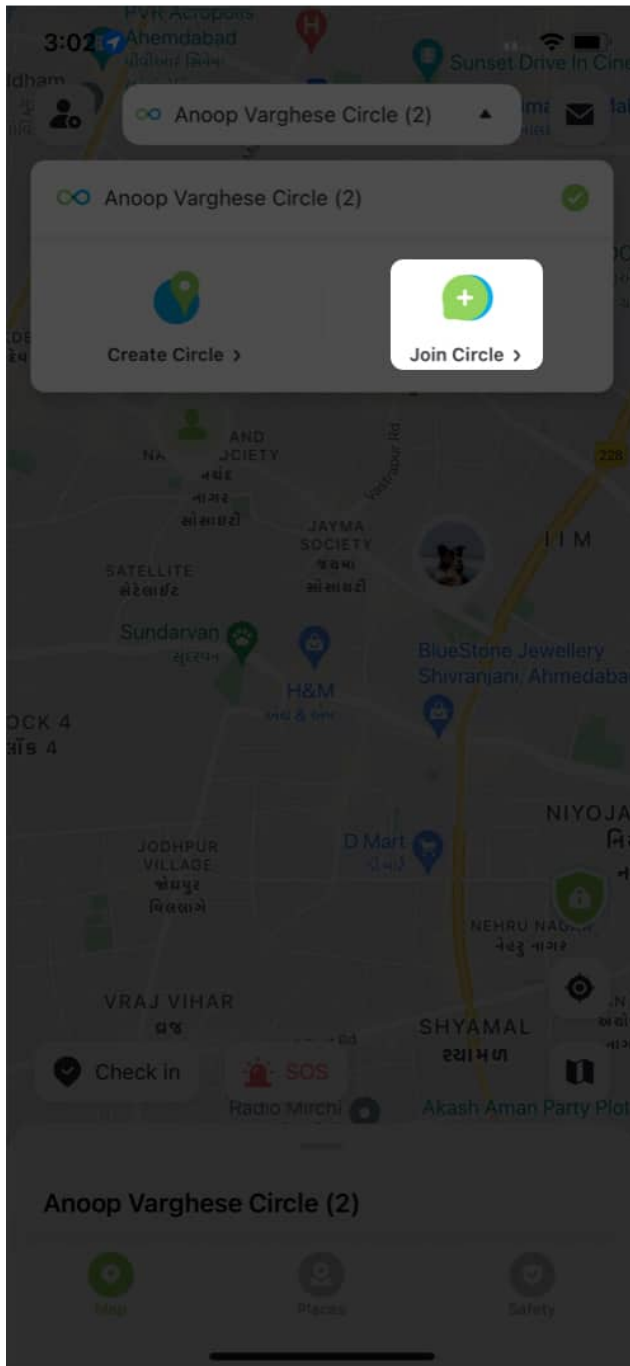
3:02

PVR Acropolis Ahemdabad

Sunset Drive In Cine

Anoop Varghese Circle (2)

Anoop Varghese Circle (2)

Create Circle >

Join Circle >

AND
NA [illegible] CIETY
નંદ
નગર
સોસાયટી

Vastrapur Rd

228

JAYMA
SOCIETY
જયમા
સોસાયટી

SATELLITE
સેટેલાઇટ

IIM

Sundarvan
સુંદરવન

H&M
એચ & એમ

BlueStone Jewellery
Shivranjani, Ahmedaba

OCK 4
લૉક 4

NIYOJA

JODHPUR
VILLAGE
જોધપુર
વિલેજ

D Mart
ડી માર્ટ

NEHRU NAGAR
નેહરુ નગર

VRAJ VIHAR
વ્રજ

SHYAMAL
શ્યામલ

Check in

SOS

Radio Mirchi

Akash Aman Party Plot

Anoop Varghese Circle (2)

Map

Places

Safety